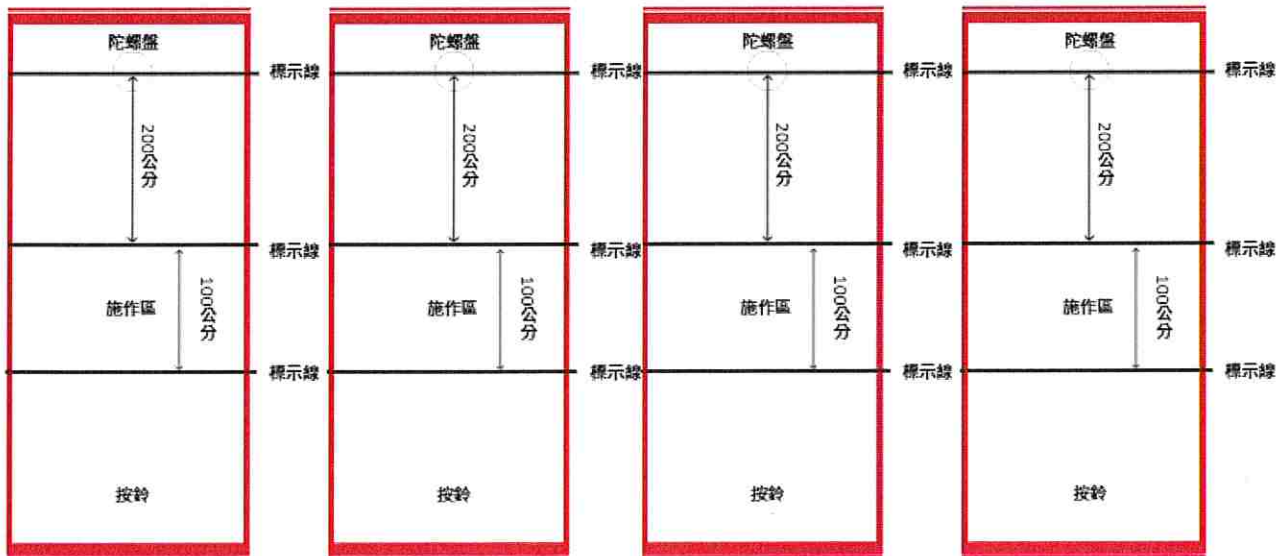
陀螺盤
標示線
200公分
標示線
施作區
100公分
標示線
按鈴

陀螺盤
標示線
200公分
標示線
施作區
100公分
標示線
按鈴

陀螺盤
標示線
200公分
標示線
施作區
100公分
標示線
按鈴

陀螺盤
標示線
200公分
標示線
施作區
100公分
標示線
按鈴